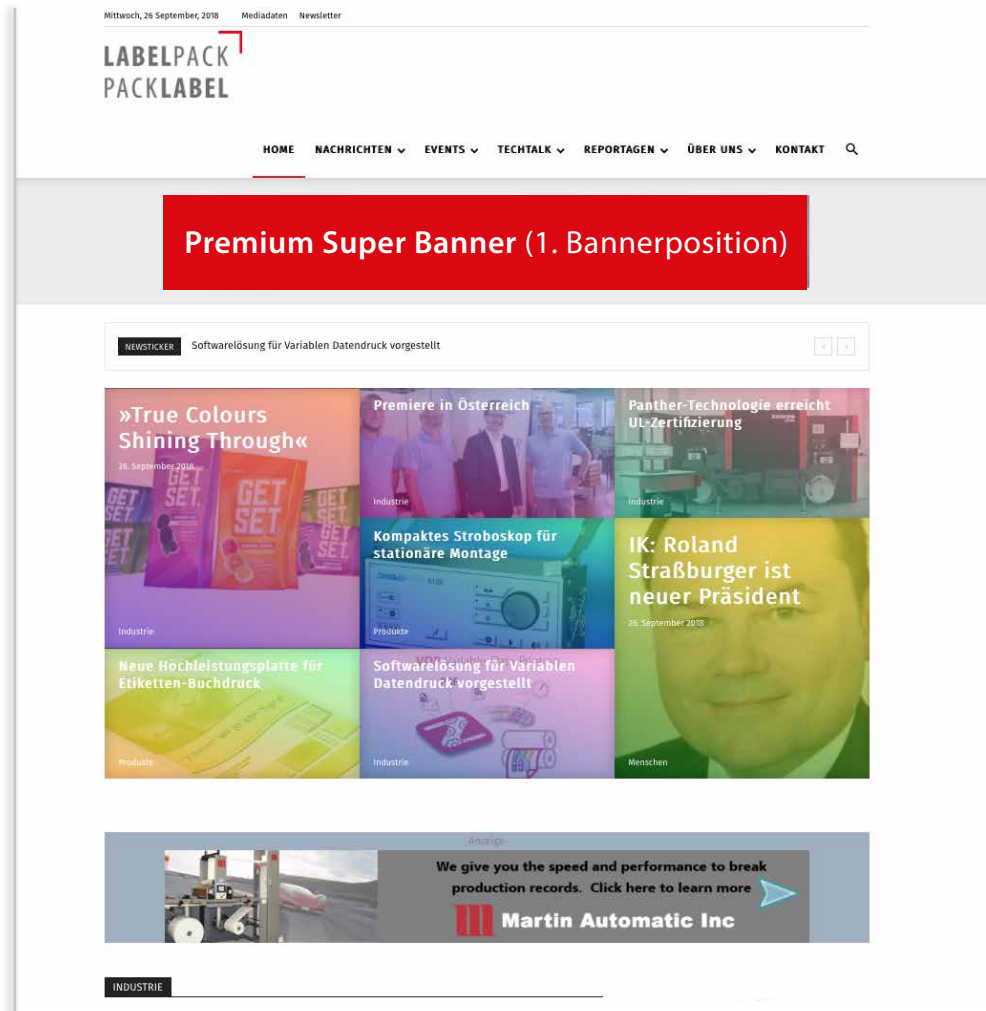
Mittwoch, 26 September, 2018 Mediadaten Newsletter

LABELPACK
PACKLABEL

HOME NACHRICHTEN EVENTS TECHTALK REPORTAGEN ÜBER UNS KONTAKT

Premium Super Banner (1. Bannerposition)

NEWSTICKER Softwarelösung für Variablen Datendruck vorgestellt

»True Colours Shining Through«
26. September 2018
Industrie

Premiere in Österreich
Industrie

Panther-Technologie erreicht UL-Zertifizierung
Industrie

Kompaktes Stroboskop für stationäre Montage
Produkte

IK: Roland Straßburger ist neuer Präsident
26. September 2018
Menschen

Neue Hochleistungsplatte für Etiketten-Buchdruck
Produkte

Softwarelösung für Variablen Datendruck vorgestellt
Industrie

Anzeige
We give you the speed and performance to break production records. Click here to learn more
Martin Automatic Inc

INDUSTRIE